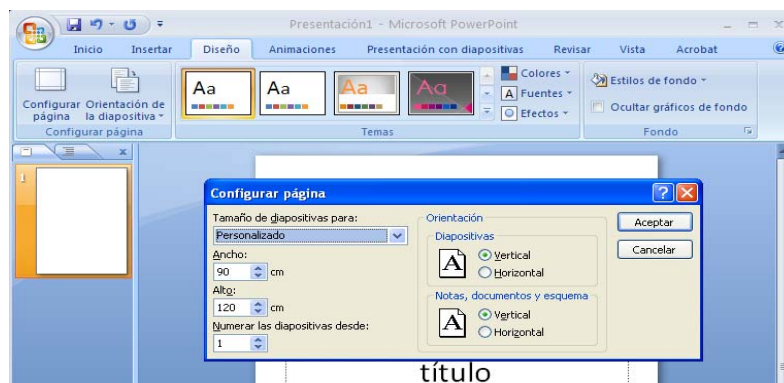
Presentación1 - Microsoft PowerPoint

Inicio Insertar Diseño Animaciones Presentación con diapositivas Revisar Vista Acrobat

Configurar página Orientación de la diapositiva

Configurar página

Aa Aa Aa Aa

Temas

Colores Fuentes Efectos

Estilos de fondo

Ocultar gráficos de fondo

Fondo

1

Configurar página

Tamaño de diapositivas para:

Personalizado

Ancho:

90 cm

Alto:

120 cm

Numerar las diapositivas desde:

1

Orientación

Diapositivas

A Vertical

Horizontal

Notas, documentos y esquema

A Vertical

Horizontal

Aceptar

Cancelar

título